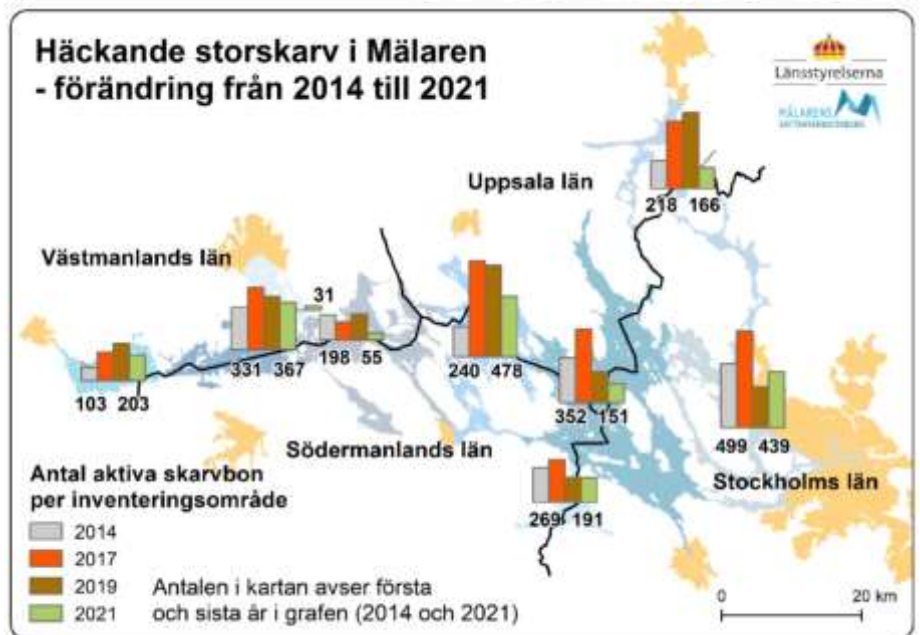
Häckande storskarv i Mälaren
- förändring från 2014 till 2021

Länsstyrelserna

MÄLARENS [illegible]

Uppsala län

218 166

Västmanlands län

31

331 367

198 55

240 478

103 203

352 151

499 439

Södermanlands län

Antal aktiva skarvbon per inventeringsområde

2014

2017

2019

2021

269 191

Stockholms län

Antalen i kartan avser första och sista år i grafen (2014 och 2021)

0

20 km